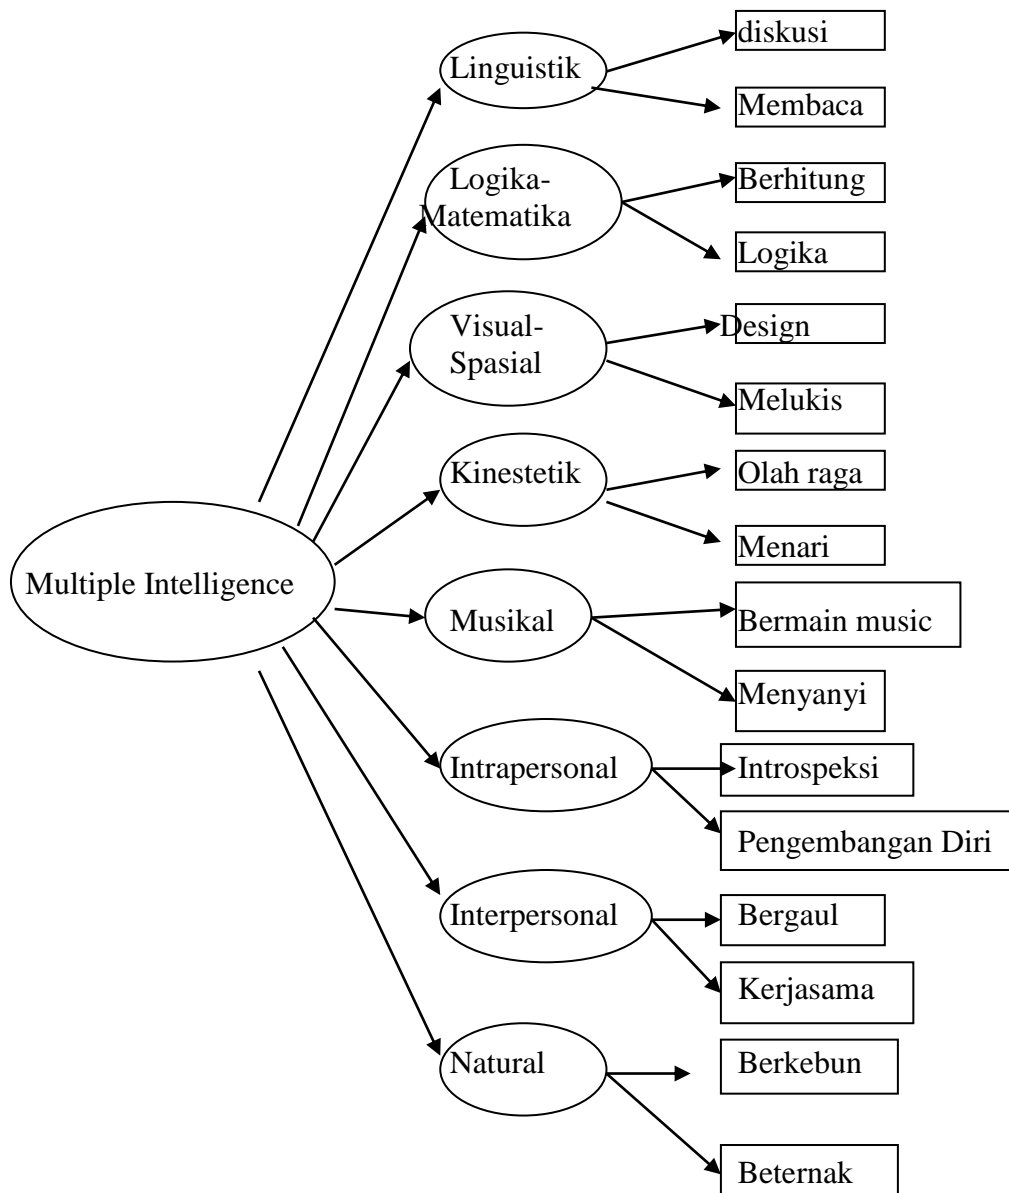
Multiple Intelligence

Linguistik
diskusi
Membaca

Logika-Matematika
Berhitung
Logika

Visual-Spasial
Design
Melukis

Kinestetik
Olah raga
Menari

Musikal
Bermain music
Menyanyi

Intrapersonal
Introspeksi
Pengembangan Diri

Interpersonal
Bergaul
Kerjasama

Natural
Berkebun
Beternak